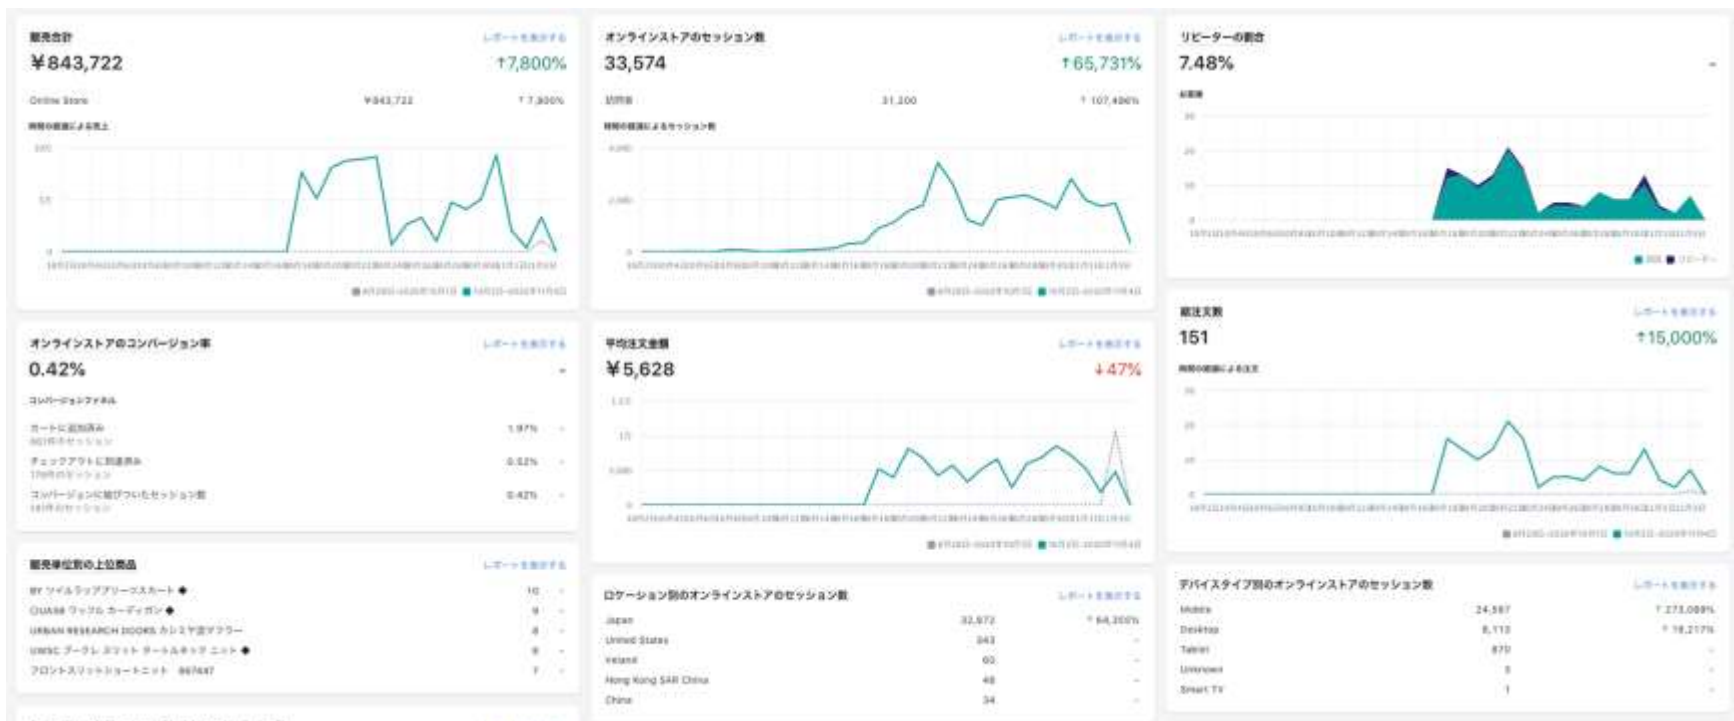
販売合計

レポートを表示する

¥843,722

↑7,800%

Online Store ¥843,722 ↑7,800%

時間の経過による売上

オンラインストアのセッション数

レポートを表示する

33,574

↑65,731%

訪問者 31,200 ↑107,486%

時間の経過によるセッション数

リピーターの割合

7.48%

-

お客様

オンラインストアのコンバージョン率

レポートを表示する

0.42%

-

コンバージョンファネル

カートに追加済み 1.97% -

チェックアウトに到達済み 0.52% -

コンバージョンに繋がったセッション数 0.42% -

平均注文金額

レポートを表示する

¥5,628

↓47%

注文数

レポートを表示する

151

↑15,000%

時間の経過による注文

販売単位別の上位商品

レポートを表示する

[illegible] 10 -

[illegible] 9 -

URBAN RESEARCH DOORS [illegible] 8 -

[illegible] 8 -

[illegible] 7 -

ロケーション別のオンラインストアのセッション数

レポートを表示する

| Japan | 32,872 | ↑64,355% |
|---|---|---|
| United States | 343 | - |
| Ireland | 60 | - |
| Hong Kong SAR China | 48 | - |
| China | 34 | - |

デバイスタイプ別のオンラインストアのセッション数

レポートを表示する

| Mobile | 24,587 | ↑273,089% |
|---|---|---|
| Desktop | 8,113 | ↑18,217% |
| Tablet | 870 | - |
| Unknown | 3 | - |
| Smart TV | 1 | - |